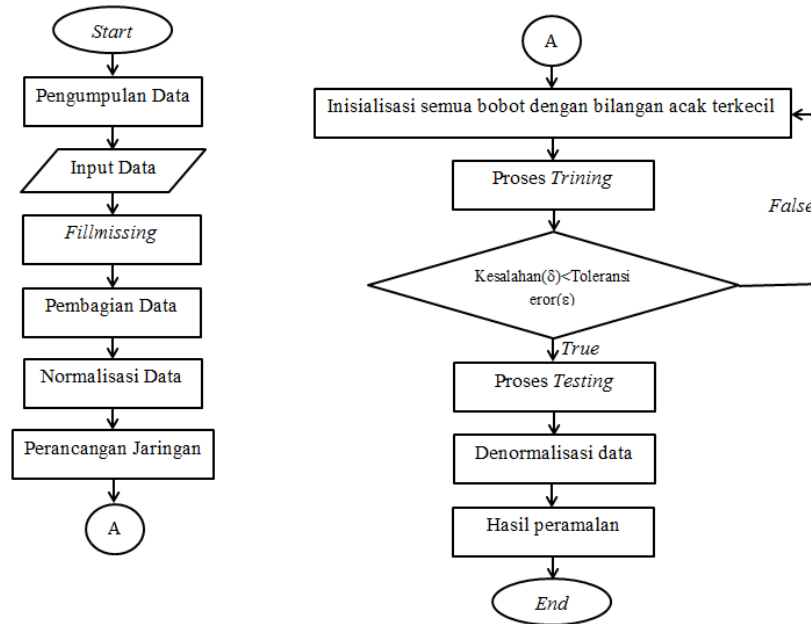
Start

Pengumpulan Data

Input Data

Fillmissing

Pembagian Data

Normalisasi Data

Perancangan Jaringan

A

A

Inisialisasi semua bobot dengan bilangan acak terkecil

Proses Trining

False

Kesalahan(δ)<Toleransi eror(ε)

True

Proses Testing

Denormalisasi data

Hasil peramalan

End